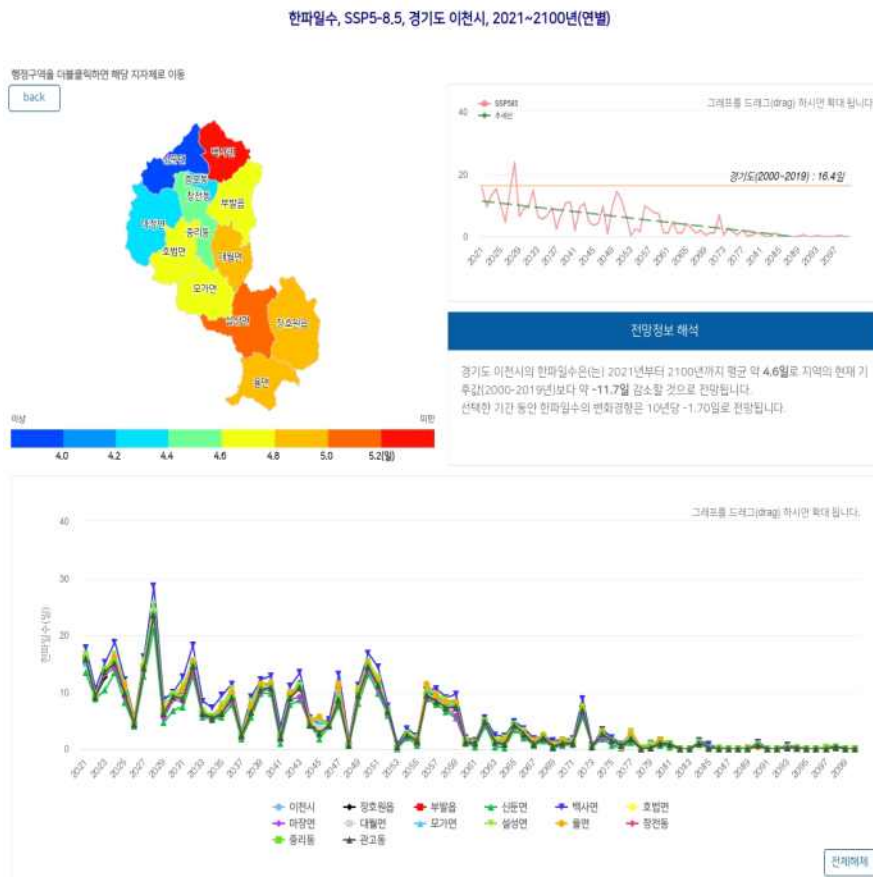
한파일수, SSP5-8.5, 경기도 이천시, 2021~2100년(연별)

행정구역을 더블클릭하면 해당 지자체로 이동

back

신둔면
백사면
중리동
창전동
부발읍
마장면
중리동
호법면
대월면
모가면
설성면
장호원읍
율면

이상
미만
4.0
4.2
4.4
4.6
4.8
5.0
5.2(일)

그래프를 드래그(drag) 하시면 확대 됩니다.

SSP585
추세선

40
20
0

경기도(2000~2019) : 16.4일

2021 2025 2029 2033 2037 2041 2045 2049 2053 2057 2061 2065 2069 2073 2077 2081 2085 2089 2093 2097

전망정보 해석

경기도 이천시의 한파일수은(는) 2021년부터 2100년까지 평균 약 4.6일로 지역의 현재 기후값(2000~2019년)보다 약 -11.7일 감소할 것으로 전망됩니다.
선택한 기간 동안 한파일수의 변화경향은 10년당 -1.70일로 전망됩니다.

그래프를 드래그(drag) 하시면 확대 됩니다.

40
30
20
10
0

한파일수(일)

2021 2023 2025 2027 2029 2031 2033 2035 2037 2039 2041 2043 2045 2047 2049 2051 2053 2055 2057 2059 2061 2063 2065 2067 2069 2071 2073 2075 2077 2079 2081 2083 2085 2087 2089 2091 2093 2095 2097 2099

이천시
장호원읍
부발읍
신둔면
백사면
호법면
마장면
대월면
모가면
설성면
율면
창전동
증리동
관고동

전체해제